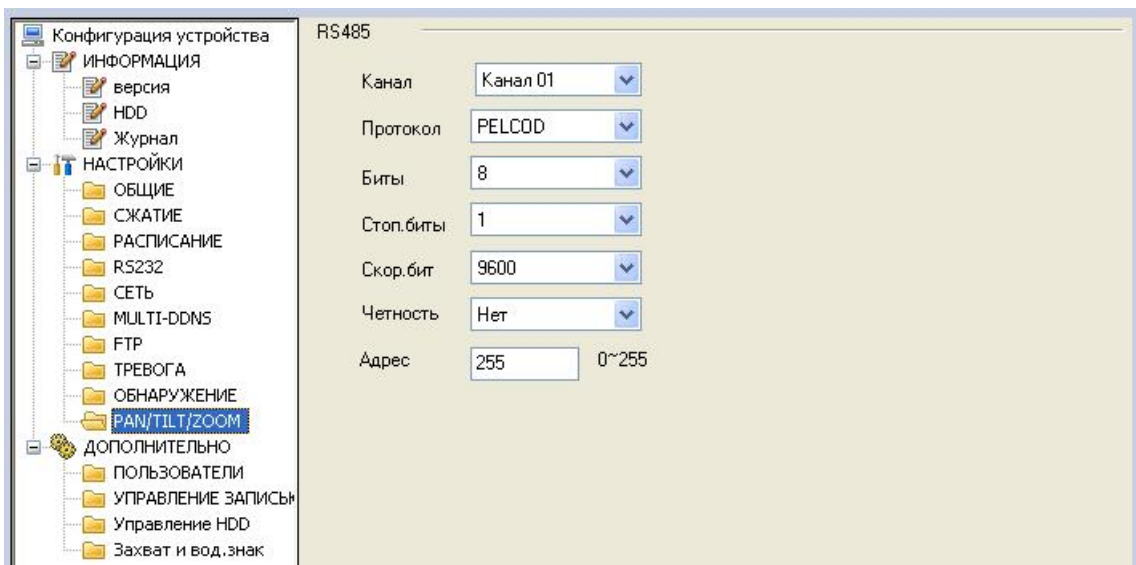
Конфигурация устройства
ИНФОРМАЦИЯ
версия
HDD
Журнал
НАСТРОЙКИ
ОБЩИЕ
СЖАТИЕ
РАСПИСАНИЕ
RS232
СЕТЬ
MULTI-DDNS
FTP
ТРЕВОГА
ОБНАРУЖЕНИЕ
PAN/TILT/ZOOM
ДОПОЛНИТЕЛЬНО
ПОЛЬЗОВАТЕЛИ
УПРАВЛЕНИЕ ЗАПИСЬЮ
Управление HDD
Захват и вод.знак

RS485

Канал Канал 01
Протокол PELCOD
Биты 8
Стоп.биты 1
Скор.бит 9600
Четность Нет
Адрес 255 0~255